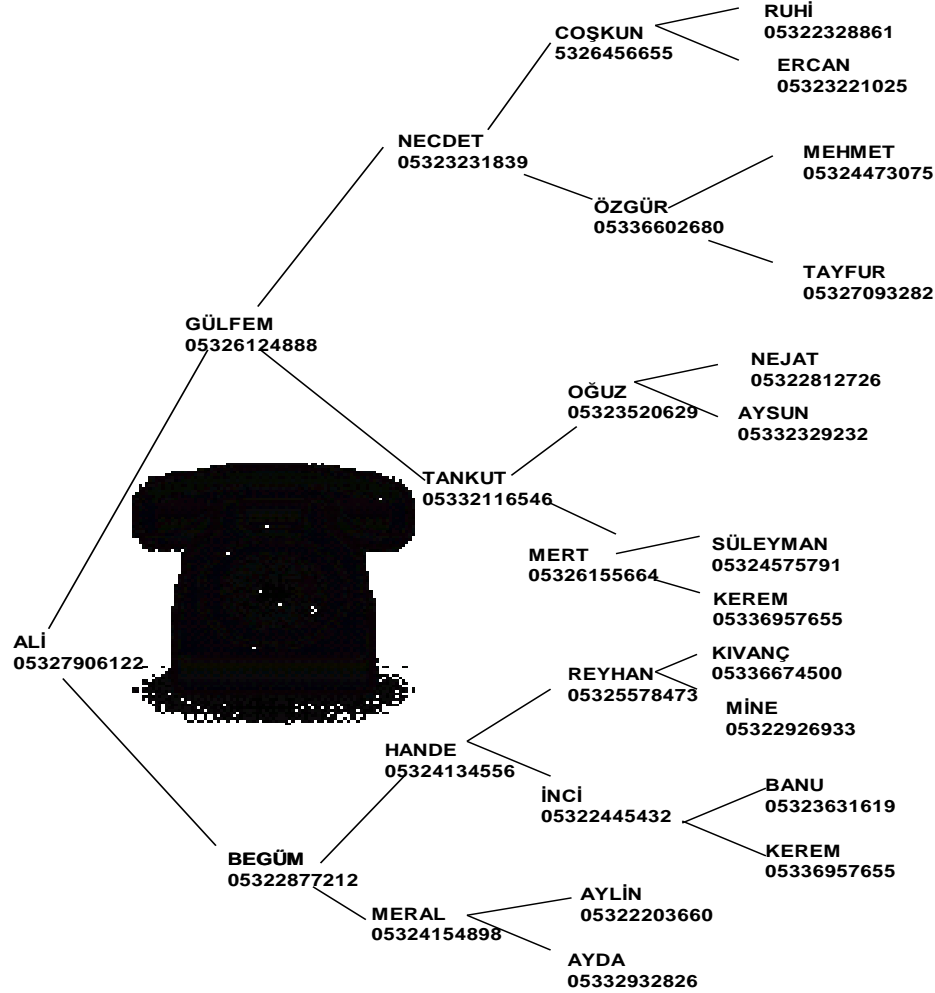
COŞKUN
5326456655

RUHİ
05322328861

ERCAN
05323221025

NECDET
05323231839

MEHMET
05324473075

ÖZGÜR
05336602680

TAYFUR
05327093282

GÜLFEM
05326124888

NEJAT
05322812726

OĞUZ
05323520629

AYSUN
05332329232

TANKUT
05332116546

MERT
05326155664

SÜLEYMAN
05324575791

KEREM
05336957655

ALİ
05327906122

REYHAN
05325578473

KIVANÇ
05336674500

MİNE
05322926933

HANDE
05324134556

İNCİ
05322445432

BANU
05323631619

KEREM
05336957655

BEGÜM
05322877212

MERAL
05324154898

AYLİN
05322203660

AYDA
05332932826